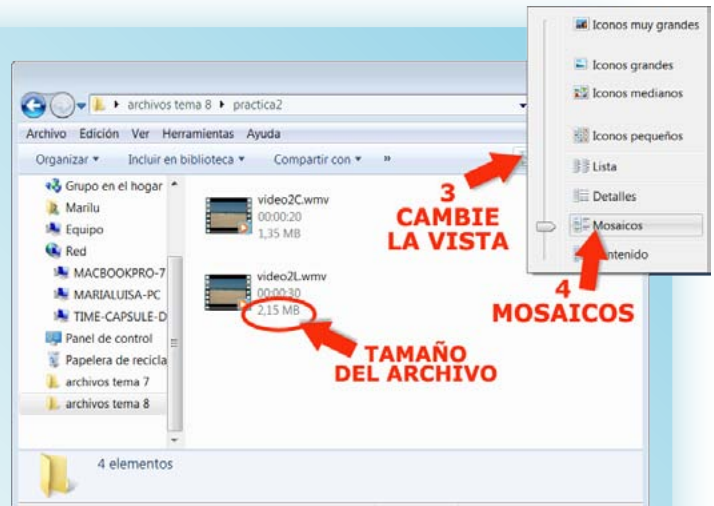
archivos tema 8 ▸ practica2

Archivo Edición Ver Herramientas Ayuda

Organizar ▾ Incluir en biblioteca ▾ Compartir con ▾ »

Grupo en el hogar
Marilu
Equipo
Red
MACBOOKPRO-7
MARIALUISA-PC
TIME-CAPSULE-D
Panel de control
Papelera de recicla
archivos tema 7
archivos tema 8

video2C.wmv
00:00:20
1,35 MB

video2L.wmv
00:00:30
2,15 MB

4 elementos

Iconos muy grandes
Iconos grandes
Iconos medianos
Iconos pequeños
Lista
Detalles
Mosaicos
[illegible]ontenido

3
CAMBIE
LA VISTA

4
MOSAICOS

TAMAÑO
DEL ARCHIVO